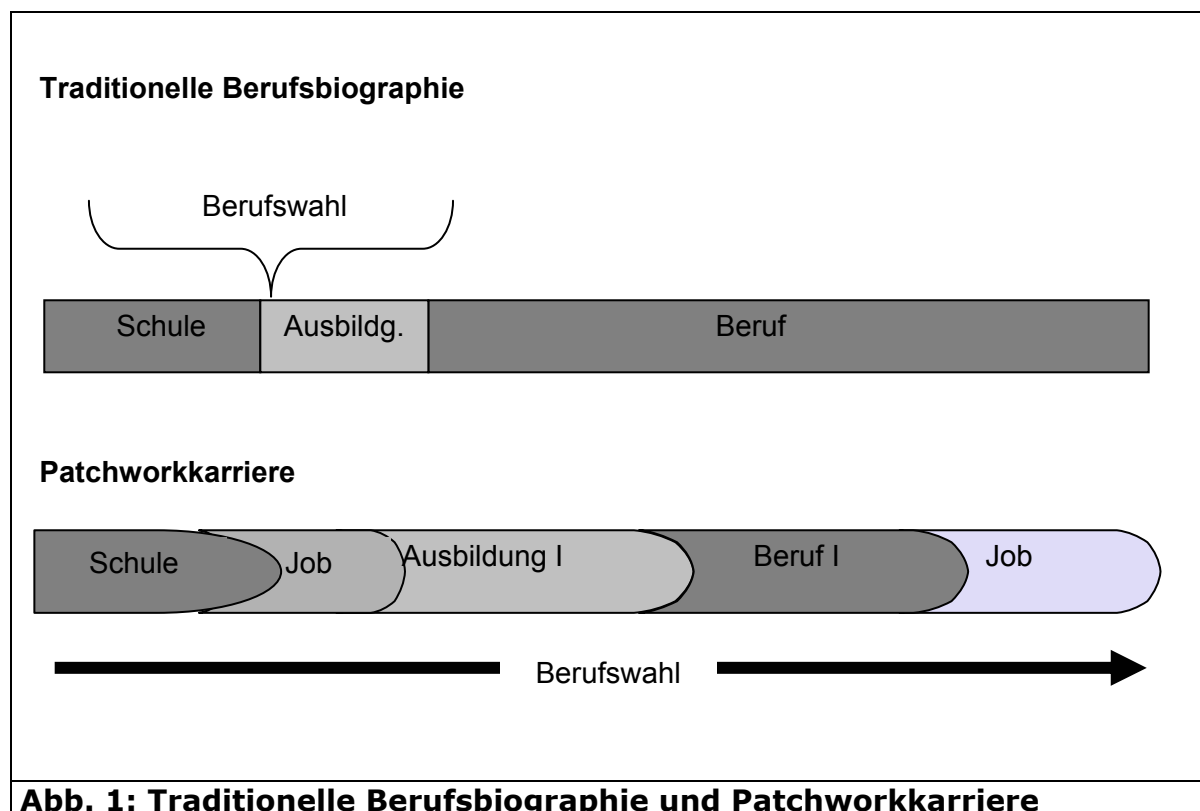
**Traditionelle Berufsbiographie**

Berufswahl

Schule

Ausbildg.

Beruf

**Patchworkkarriere**

Schule

Job

Ausbildung I

Beruf I

Job

Berufswahl

**Abb. 1: Traditionelle Berufsbiographie und Patchworkkarriere**